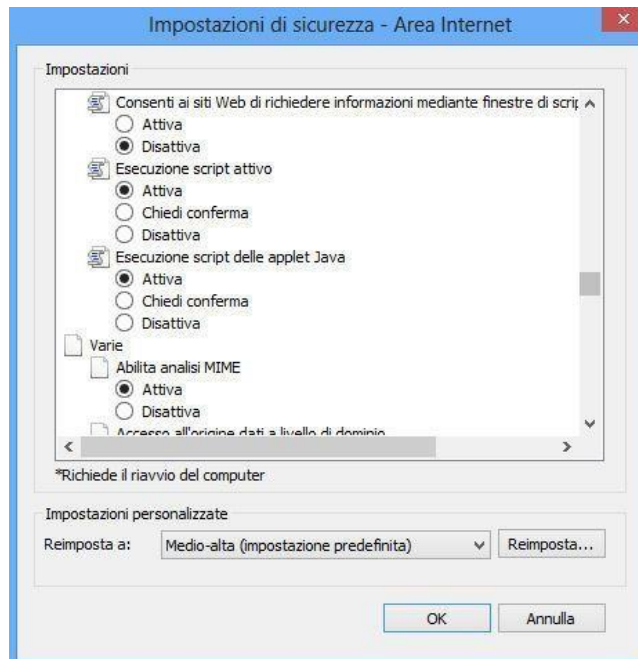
Impostazioni di sicurezza - Area Internet

Impostazioni

Consenti ai siti Web di richiedere informazioni mediante finestre di scrip
Attiva
Disattiva
Esecuzione script attivo
Attiva
Chiedi conferma
Disattiva
Esecuzione script delle applet Java
Attiva
Chiedi conferma
Disattiva
Varie
Abilita analisi MIME
Attiva
Disattiva
Accesso all'origine dati a livello di dominio

*Richiede il riavvio del computer

Impostazioni personalizzate

Reimposta a: Medio-alta (impostazione predefinita) Reimposta...

OK Annulla